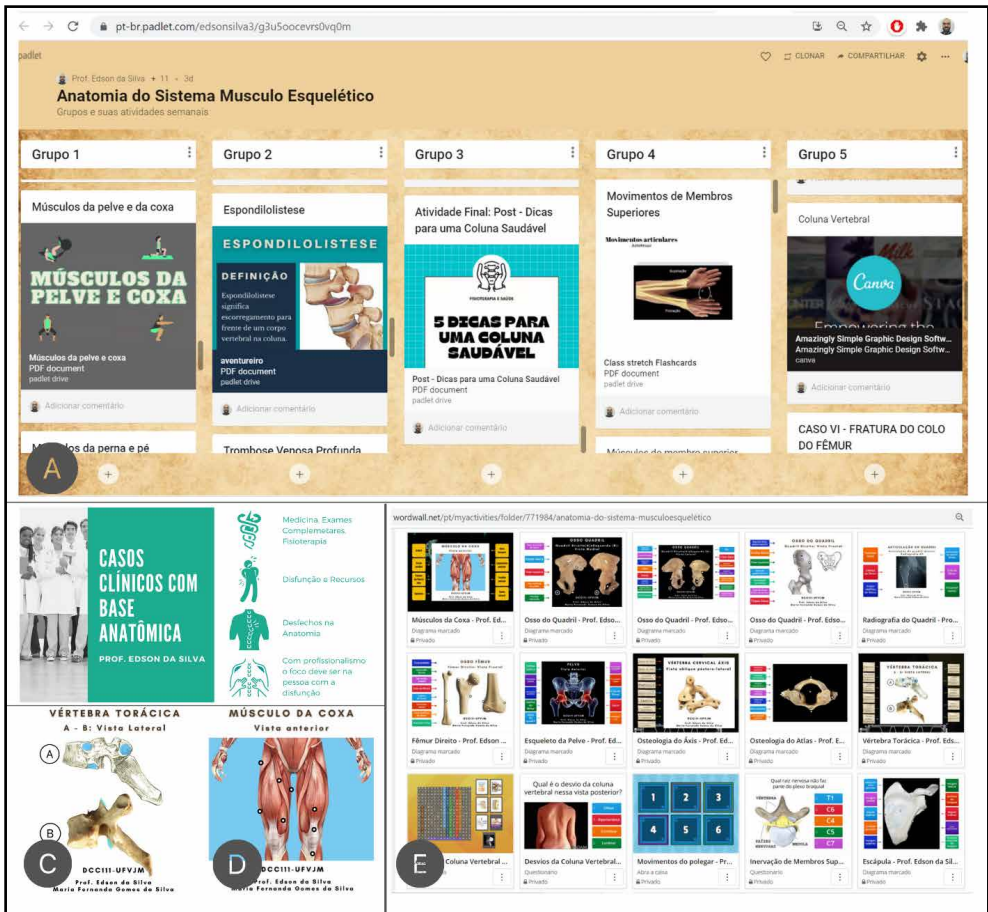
pt-br.padlet.com/edsonsilva3/g3u5oocevrs0vq0m

padlet

Prof. Edson da Silva • 11 • 3d

CLONAR COMPARTILHAR

Anatomia do Sistema Musculo Esquelético

Grupos e suas atividades semanais

Grupo 1

Músculos da pelve e da coxa

MÚSCULOS DA PELVE E COXA

Músculos da pelve e coxa
PDF document
padlet drive

Adicionar comentário

Músculos da perna e pé

Grupo 2

Espondilolistese

ESPONDILOLISTESE

DEFINIÇÃO

Espondilolistese significa escorregamento para frente de um corpo vertebral na coluna.

aventureiro
PDF document
padlet drive

Adicionar comentário

Trombose Venosa Profunda

Grupo 3

Atividade Final: Post - Dicas para uma Coluna Saudável

FISIOTERAPIA E SAÚDE

5 DICAS PARA UMA COLUNA SAUDÁVEL

Post - Dicas para uma Coluna Saudável
PDF document
padlet drive

Adicionar comentário

Grupo 4

Movimentos de Membros Superiores

Movimentos articulares

Class stretch Flashcards
PDF document
padlet drive

Adicionar comentário

Músculos do membro superior

Grupo 5

Coluna Vertebral

Canva

Empowering the

Amazingly Simple Graphic Design Softw...
Amazingly Simple Graphic Design Softw...
canva

Adicionar comentário

CASO VI - FRATURA DO COLO DO FÊMUR

A

CASOS CLÍNICOS COM BASE ANATÔMICA

PROF. EDSON DA SILVA

Medicina, Exames Complementares, Fisioterapia

Disfunção e Recursos

Desfechos na Anatomia

Com profissionalismo o foco deve ser na pessoa com a disfunção

VÉRTEBRA TORÁCICA
A - B: Vista Lateral

A

B

C

DCC111-UFVJM
Prof. Edson da Silva
Maria Fernanda Gomes da Silva

MÚSCULO DA COXA
Vista anterior

D

DCC111-UFVJM
Prof. Edson da Silva
Maria Fernanda Gomes da Silva

wordwall.net/pt/myactivities/folder/771984/anatomia-do-sistema-musculoesqueletico

Músculos da Coxa - Prof. Ed...
Diagrama marcado
Privado

Osso do Quadril - Prof. Edso...
Diagrama marcado
Privado

Osso do Quadril - Prof. Edso...
Diagrama marcado
Privado

Osso do Quadril - Prof. Edso...
Diagrama marcado
Privado

Radiografia do Quadril - Prof...
Diagrama marcado
Privado

Fêmur Direito - Prof. Edson ...
Diagrama marcado
Privado

Esqueleto da Pelve - Prof. Ed...
Diagrama marcado
Privado

Osteologia do Áxis - Prof. Ed...
Diagrama marcado
Privado

Osteologia do Atlas - Prof. E...
Diagrama marcado
Privado

Vértebra Torácica - Prof. Eds...
Diagrama marcado
Privado

Qual é o desvio da coluna vertebral nessa vista posterior?

1 2 3 4 5 6

Qual raiz nervosa não faz parte do plexo braquial

T1 C6 C4 C5 C7

E

Coluna Vertebral ...

Desvios da Coluna Vertebral...
Questionário
Privado

Movimentos do polegar - Pr...
Abra a caixa
Privado

Inervação de Membros Sup...
Questionário
Privado

Escápula - Prof. Edson da Sil...
Diagrama marcado
Privado